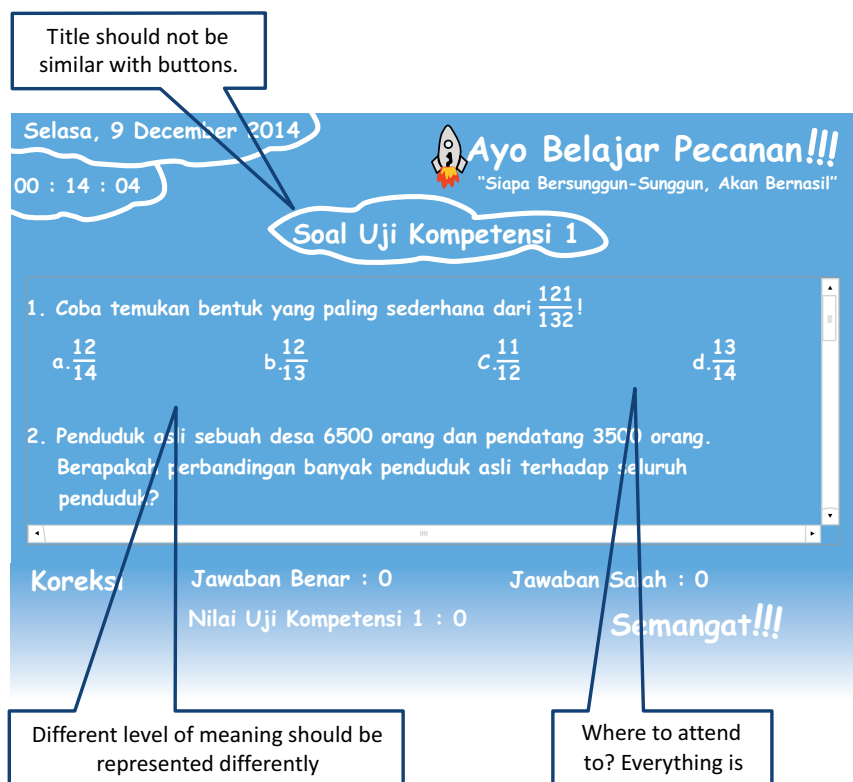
Title should not be similar with buttons.

Selasa, 9 December 2014

00 : 14 : 04

Ayo Belajar Pecanan!!!

"Siapa Bersunggun-Sunggun, Akan Bernasil"

Soal Uji Kompetensi 1

1. Coba temukan bentuk yang paling sederhana dari $\frac{121}{132}$!

a.$\frac{12}{14}$ b.$\frac{12}{13}$ c.$\frac{11}{12}$ d.$\frac{13}{14}$

2. Penduduk asli sebuah desa 6500 orang dan pendatang 3500 orang. Berapakah perbandingan banyak penduduk asli terhadap seluruh penduduk?

Koreksi

Jawaban Benar : 0

Jawaban Salah : 0

Nilai Uji Kompetensi 1 : 0

Semangat!!!

Different level of meaning should be represented differently

Where to attend to? Everything is